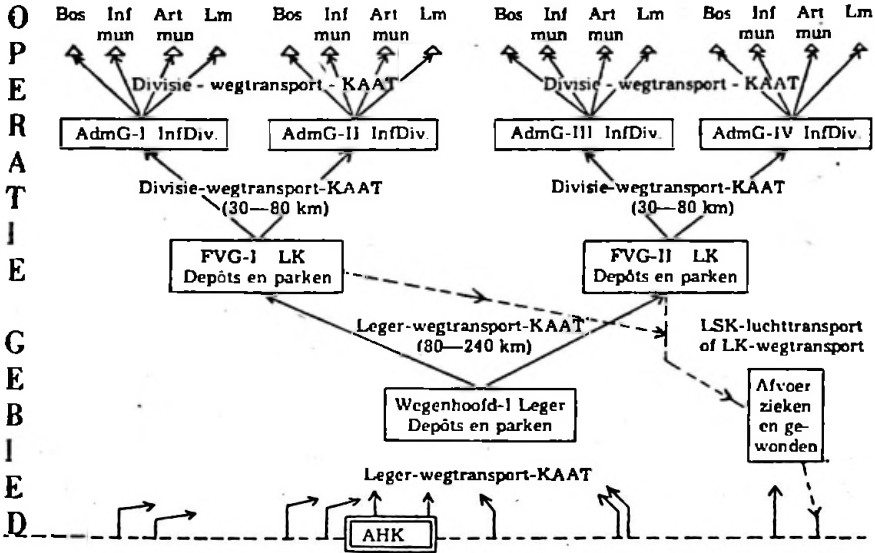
O
P
E
R
A
T
I
E

G
E
B
I
E
D

Bos Inf mun Art mun Lm
Bos Inf mun Art mun Lm
Bos Inf mun Art mun Lm
Bos Inf mun Art mun Lm

Divisie - wegtransport - KAAT
Divisie - wegtransport - KAAT

AdmG-I InfDiv.
AdmG-II InfDiv.
AdmG-III InfDiv.
AdmG-IV InfDiv.

Divisie-wegtransport-KAAT (30—80 km)
Divisie-wegtransport-KAAT (30—80 km)

FVG-I LK Depôts en parken
FVG-II LK Depôts en parken

Leger-wegtransport-KAAT (80—240 km)

LSK-luchttransport of LK-wegtransport

Wegenhoofd-I Leger Depôts en parken

Afvoer zieken en gewonden

Leger-wegtransport-KAAT

AHK